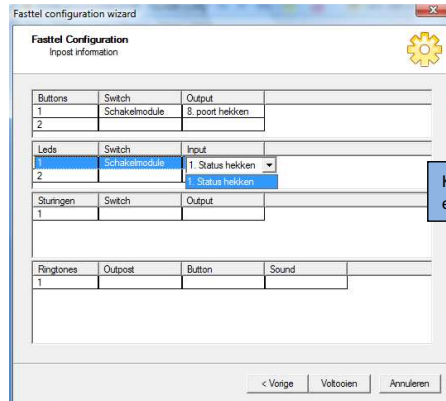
Fasttel configuration wizard

Fasttel Configuration
Inpost information

| Buttons | Switch | Output |
|---|---|---|
| 1 | Schakelmodule | 8. poort hekken |
| 2 | | |

| Leds | Switch | Input |
|---|---|---|
| 1 | Schakelmodule | 1. Status hekken |
| 2 | | 1. Status hekken |

| Sturingen | Switch | Output |
|---|---|---|
| 1 | | |

| Ringtones | Outpost | Button | Sound |
|---|---|---|---|
| 1 | | | |

< Vorige
Voltooien
Annuleren